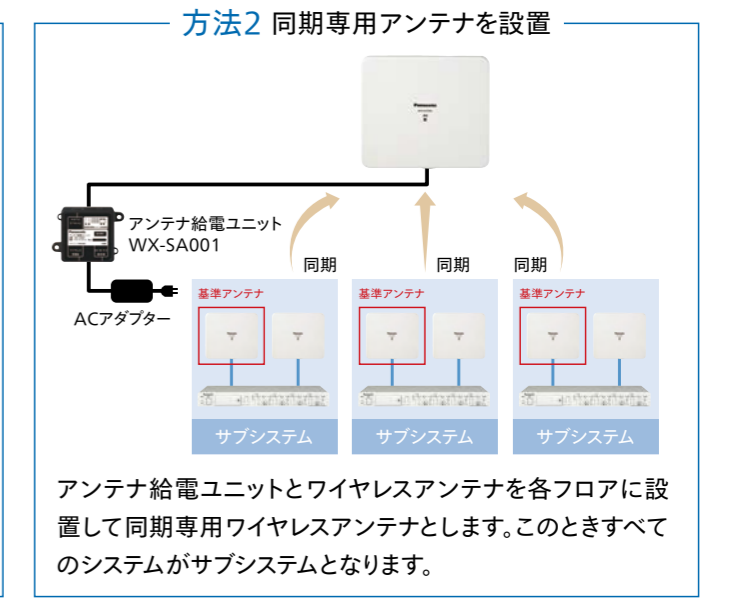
方法2 同期専用アンテナを設置

アンテナ給電ユニット
WX-SA001

ACアダプター

同期

同期

同期

基準アンテナ

基準アンテナ

基準アンテナ

サブシステム

サブシステム

サブシステム

アンテナ給電ユニットとワイヤレスアンテナを各フロアに設置して同期専用ワイヤレスアンテナとします。このときすべてのシステムがサブシステムとなります。